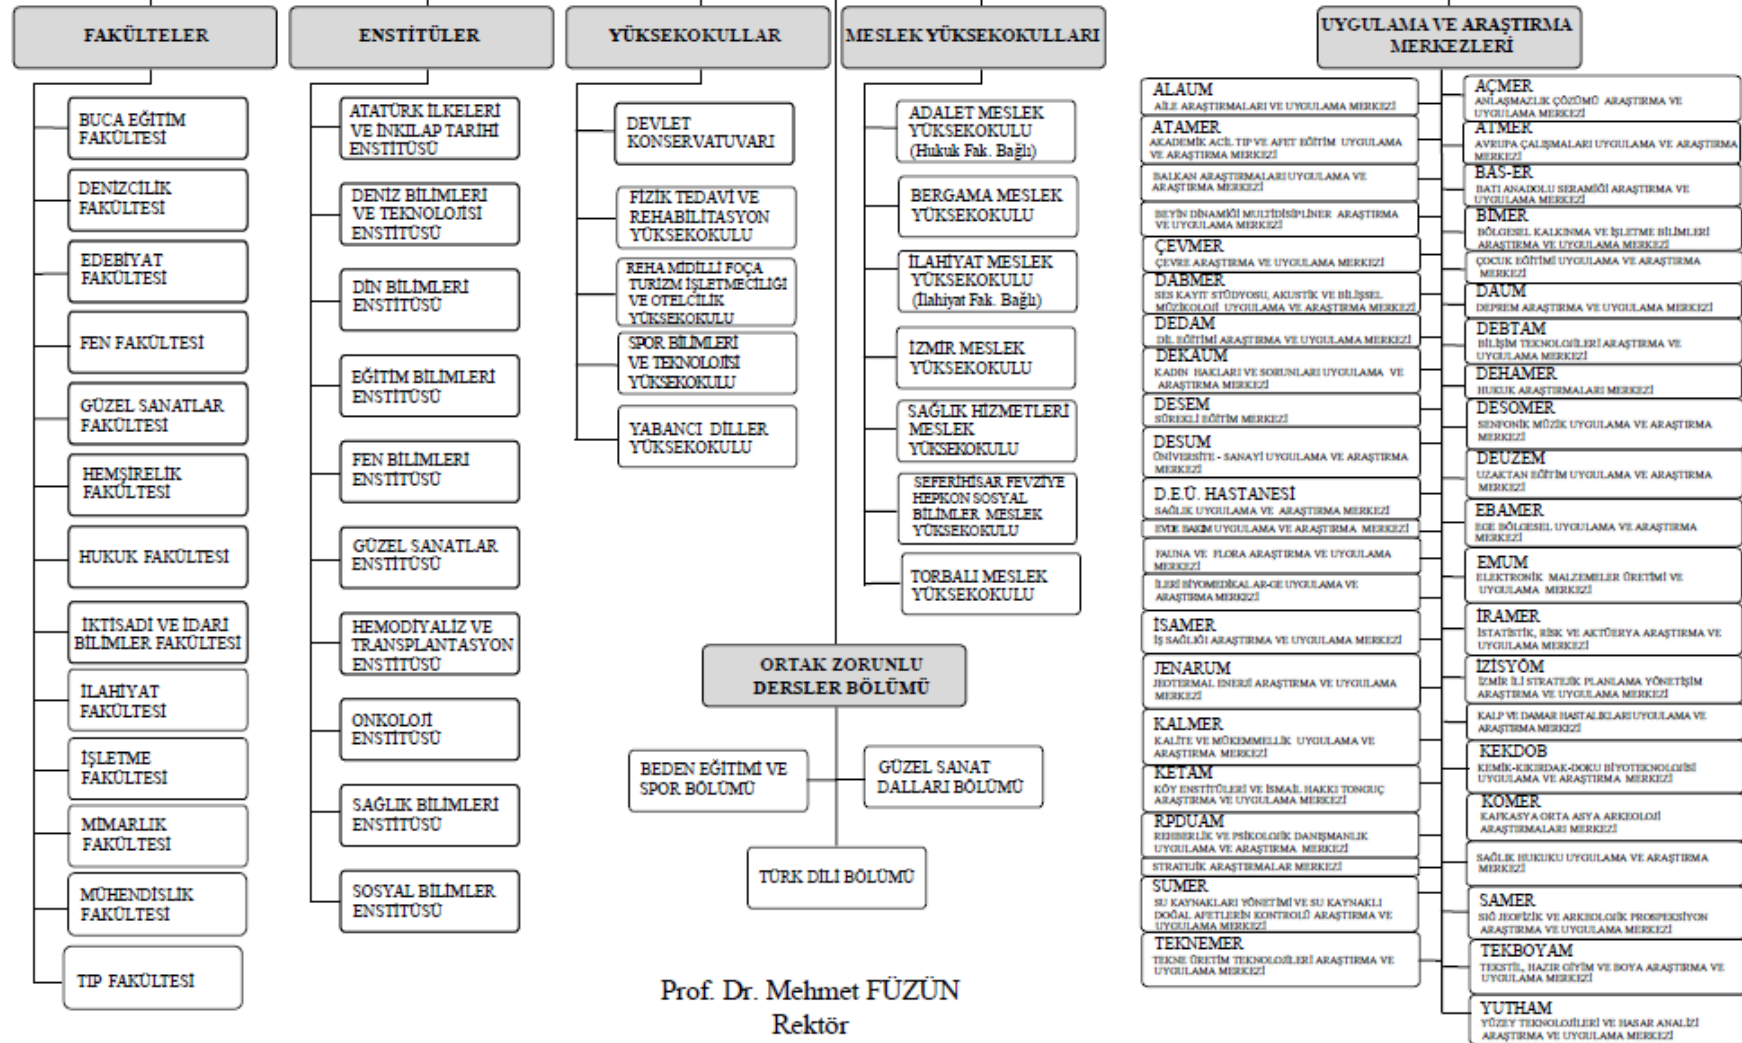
FAKÜLTELER

BUCA EĞİTİM FAKÜLTESİ

DENİZCİLİK FAKÜLTESİ

EDEBİYAT FAKÜLTESİ

FEN FAKÜLTESİ

GÜZEL SANATLAR FAKÜLTESİ

HEMŞİRELİK FAKÜLTESİ

HUKUK FAKÜLTESİ

İKTİSADİ VE İDARİ BİLİMLER FAKÜLTESİ

İLAHİYAT FAKÜLTESİ

İŞLETME FAKÜLTESİ

MİMARLIK FAKÜLTESİ

MÜHENDİSLİK FAKÜLTESİ

TIP FAKÜLTESİ

ENSTİTÜLER

ATATÜRK İLKELERİ VE İNKILAP TARİHİ ENSTİTÜSÜ

DENİZ BİLİMLERİ VE TEKNOLOJİSİ ENSTİTÜSÜ

DİN BİLİMLERİ ENSTİTÜSÜ

EĞİTİM BİLİMLERİ ENSTİTÜSÜ

FEN BİLİMLERİ ENSTİTÜSÜ

GÜZEL SANATLAR ENSTİTÜSÜ

HEMODİYALİZ VE TRANSPLANTASYON ENSTİTÜSÜ

ONKOLOJİ ENSTİTÜSÜ

SAĞLIK BİLİMLERİ ENSTİTÜSÜ

SOSYAL BİLİMLER ENSTİTÜSÜ

YÜKSEKOKULLAR

DEVLET KONSERVATUVARI

FİZİK TEDAVİ VE REHABİLİTASYON YÜKSEKOKULU

REHA MİDİLLİ FOÇA TURİZM İŞLETMECİLİĞİ VE OTELCİLİK YÜKSEKOKULU

SPOR BİLİMLERİ VE TEKNOLOJİSİ YÜKSEKOKULU

YABANCI DİLLER YÜKSEKOKULU

MESLEK YÜKSEKOKULLARI

ADALET MESLEK YÜKSEKOKULU (Hukuk Fak. Bağlı)

BERGAMA MESLEK YÜKSEKOKULU

İLAHİYAT MESLEK YÜKSEKOKULU (İlahiyat Fak. Bağlı)

İZMİR MESLEK YÜKSEKOKULU

SAĞLIK HİZMETLERİ MESLEK YÜKSEKOKULU

SEFERİHİSAR FEVZİYE HEPKON SOSYAL BİLİMLER MESLEK YÜKSEKOKULU

TORBALI MESLEK YÜKSEKOKULU

ORTAK ZORUNLU DERSLER BÖLÜMÜ

BEDEN EĞİTİMİ VE SPOR BÖLÜMÜ

GÜZEL SANAT DALLARI BÖLÜMÜ

TÜRK DİLİ BÖLÜMÜ

Prof. Dr. Mehmet FÜZÜN
Rektör

UYGULAMA VE ARAŞTIRMA MERKEZLERİ

ALAUM
AİLE ARAŞTIRMALARI VE UYGULAMA MERKEZİ

ATAMER
AKADEMİK ACİL TIP VE AFET EĞİTİM UYGULAMA VE ARAŞTIRMA MERKEZİ

BALKAN ARAŞTIRMALARI UYGULAMA VE ARAŞTIRMA MERKEZİ

BEYİN DİNAMİĞİ MULTİDİSİPLİNER ARAŞTIRMA VE UYGULAMA MERKEZİ

ÇEVMER
ÇEVRE ARAŞTIRMA VE UYGULAMA MERKEZİ

DABMER
SES KAYIT STÜDYOSU, AKUSTİK VE BİLİŞSEL MÜZİKOLOJİ UYGULAMA VE ARAŞTIRMA MERKEZİ

DEDAM
DİL EĞİTİMİ ARAŞTIRMA VE UYGULAMA MERKEZİ

DEKAUM
KADIN HAKLARI VE SORUNLARI UYGULAMA VE ARAŞTIRMA MERKEZİ

DESEM
SÜREKLİ EĞİTİM MERKEZİ

DESUM
ÜNİVERSİTE - SANAYİ UYGULAMA VE ARAŞTIRMA MERKEZİ

D.E.Ü. HASTANESİ
SAĞLIK UYGULAMA VE ARAŞTIRMA MERKEZİ

EVDE BAKIM UYGULAMA VE ARAŞTIRMA MERKEZİ

FAUNA VE FLORA ARAŞTIRMA VE UYGULAMA MERKEZİ

İLERİ BİYOMEDİKAL AR-GE UYGULAMA VE ARAŞTIRMA MERKEZİ

İSAMER
İŞ SAĞLIĞI ARAŞTIRMA VE UYGULAMA MERKEZİ

JENARUM
JEOTERMAL ENERJİ ARAŞTIRMA VE UYGULAMA MERKEZİ

KALMER
KALİTE VE MÜKEMMELLİK UYGULAMA VE ARAŞTIRMA MERKEZİ

KETAM
KÖY ENSTİTÜLERİ VE İSMAİL HAKKI TONGUÇ ARAŞTIRMA VE UYGULAMA MERKEZİ

RPDUAM
REHBERLİK VE PSİKOLOJİK DANIŞMANLIK UYGULAMA VE ARAŞTIRMA MERKEZİ

STRATEJİK ARAŞTIRMALAR MERKEZİ

SUMER
SU KAYNAKLARI YÖNETİMİ VE SU KAYNAKLI DOĞAL AFETLERİN KONTROLÜ ARAŞTIRMA VE UYGULAMA MERKEZİ

TEKNEMER
TEKNE ÜRETİM TEKNOLOJİLERİ ARAŞTIRMA VE UYGULAMA MERKEZİ

AÇMER
ANLAŞMAZLIK ÇÖZÜMÜ ARAŞTIRMA VE UYGULAMA MERKEZİ

ATMER
AVRUPA ÇALIŞMALARI UYGULAMA VE ARAŞTIRMA MERKEZİ

BAS-ER
BATI ANADOLU SERAMİĞİ ARAŞTIRMA VE UYGULAMA MERKEZİ

BİMER
BÖLGESEL KALKINMA VE İŞLETME BİLİMLERİ ARAŞTIRMA VE UYGULAMA MERKEZİ

ÇOCUK EĞİTİMİ UYGULAMA VE ARAŞTIRMA MERKEZİ

DAUM
DEPREM ARAŞTIRMA VE UYGULAMA MERKEZİ

DEBTAM
BİLİŞİM TEKNOLOJİLERİ ARAŞTIRMA VE UYGULAMA MERKEZİ

DEHAMER
HUKUK ARAŞTIRMALARI MERKEZİ

DESOMER
SENFONİK MÜZİK UYGULAMA VE ARAŞTIRMA MERKEZİ

DEUZEM
UZAKTAN EĞİTİM UYGULAMA VE ARAŞTIRMA MERKEZİ

EBAMER
EGE BÖLGESEL UYGULAMA VE ARAŞTIRMA MERKEZİ

EMUM
ELEKTRONİK MALZEMELER ÜRETİMİ VE UYGULAMA MERKEZİ

İRAMER
İSTATİSTİK, RİSK VE AKTÜERYA ARAŞTIRMA VE UYGULAMA MERKEZİ

İZİSYÖM
İZMİR İLİ STRATEJİK PLANLAMA YÖNETİŞİM ARAŞTIRMA VE UYGULAMA MERKEZİ

KALP VE DAMAR HASTALIKLARI UYGULAMA VE ARAŞTIRMA MERKEZİ

KEKDOB
KEMİK-KIKIRDAK-DOKU BİYOTEKNOLOJİSİ UYGULAMA VE ARAŞTIRMA MERKEZİ

KOMER
KAFKASYA ORTA ASYA ARKEOLOJİ ARAŞTIRMALARI MERKEZİ

SAĞLIK HUKUKU UYGULAMA VE ARAŞTIRMA MERKEZİ

SAMER
SIĞ JEOFİZİK VE ARKEOLOJİK PROSPEKSİYON ARAŞTIRMA VE UYGULAMA MERKEZİ

TEKBOYAM
TEKSTİL, HAZIR GİYİM VE BOYA ARAŞTIRMA VE UYGULAMA MERKEZİ

YUTHAM
YÜZEY TEKNOLOJİLERİ VE HASAR ANALİZİ ARAŞTIRMA VE UYGULAMA MERKEZİ